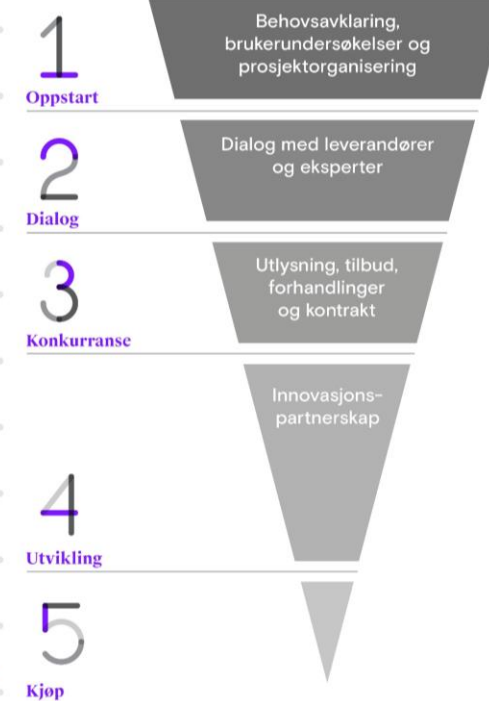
1
Oppstart

Behovsavklaring, brukerundersøkelser og prosjektorganisering

2
Dialog

Dialog med leverandører og eksperter

3
Konkurranse

Utlysning, tilbud, forhandlinger og kontrakt

Innovasjonspartnerskap

4
Utvikling

5
Kjøp